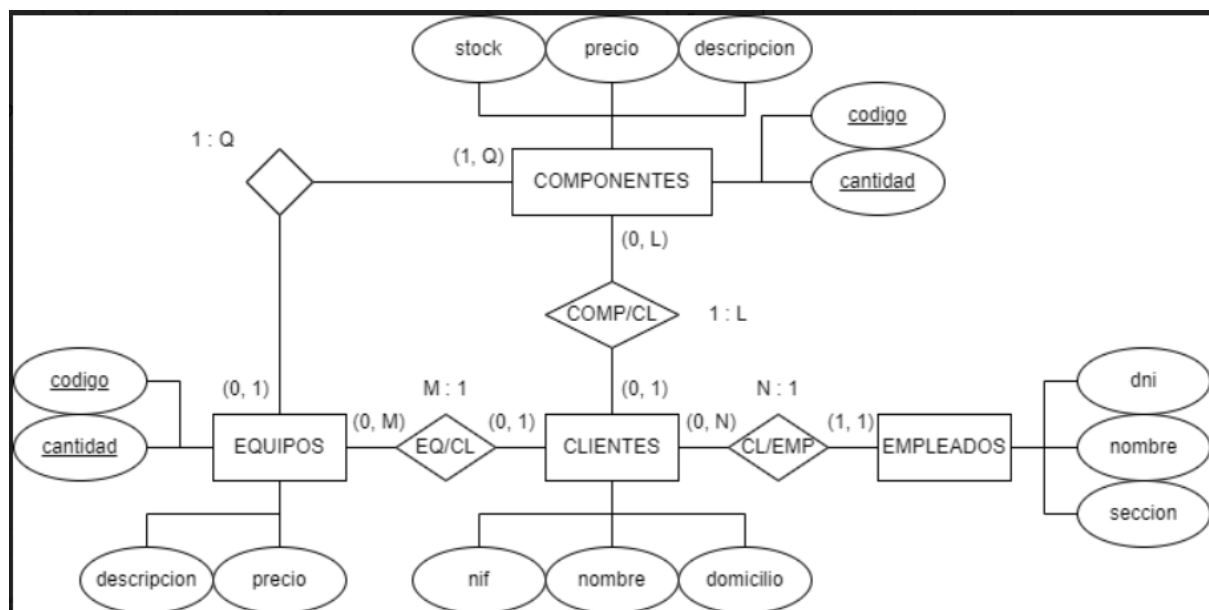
stock
precio
descripcion
codigo
cantidad
1 : Q
(1, Q)
COMPONENTES
(0, L)
COMP/CL
1 : L
codigo
cantidad
(0, 1)
M : 1
(0, 1)
N : 1
dni
(0, M)
EQUIPOS
EQ/CL
(0, 1)
CLIENTES
(0, N)
CL/EMP
(1, 1)
EMPLEADOS
nombre
seccion
descripcion
precio
nif
nombre
domicilio